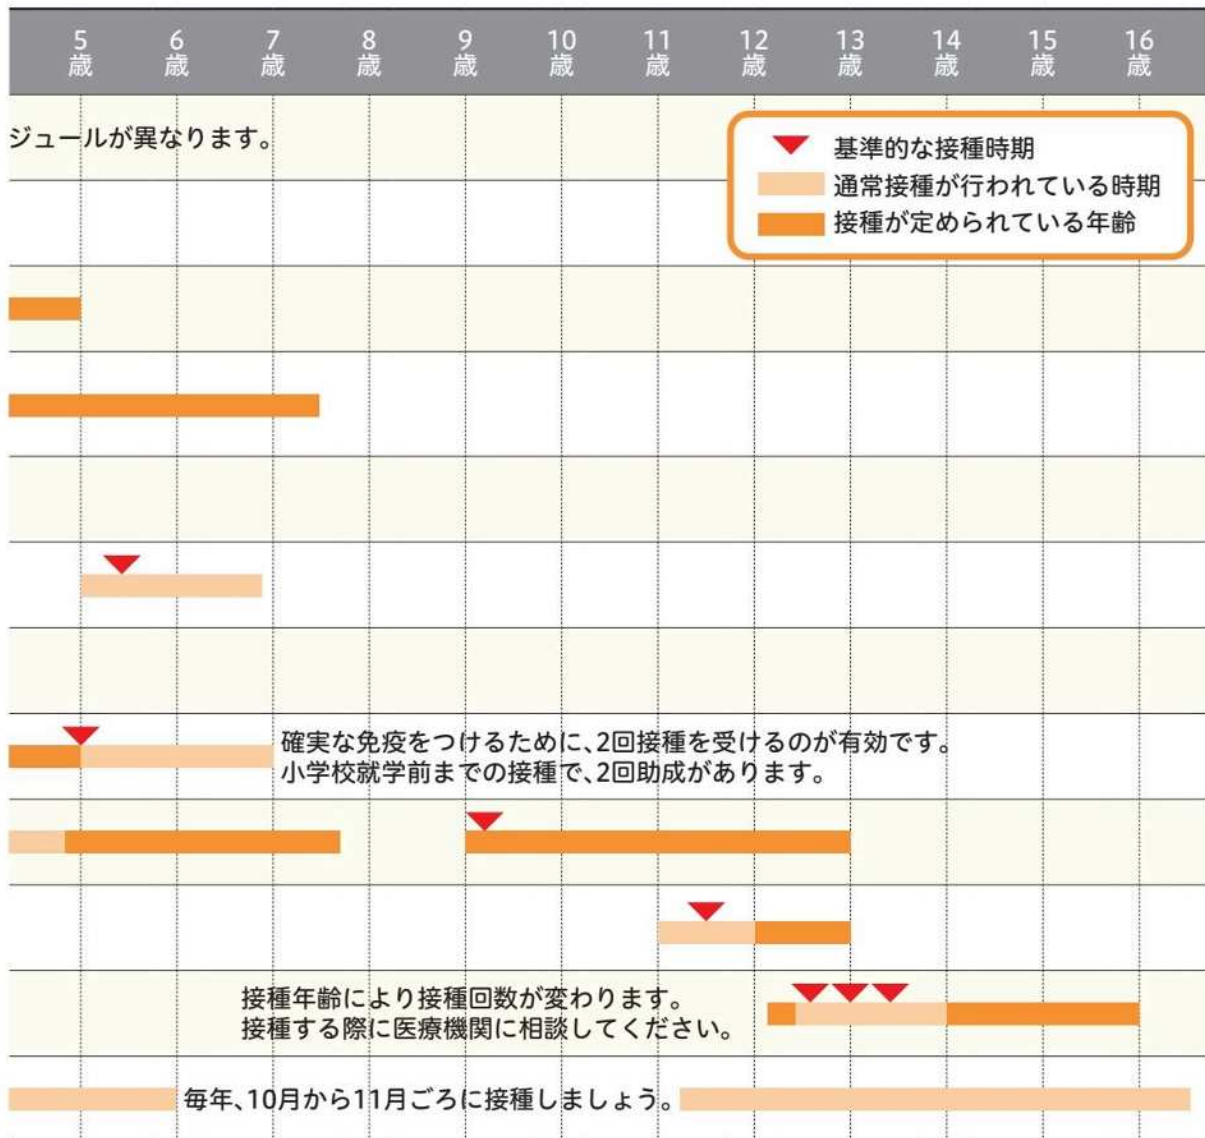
5歳 6歳 7歳 8歳 9歳 10歳 11歳 12歳 13歳 14歳 15歳 16歳

ジュールが異なります。

基準的な接種時期
通常接種が行われている時期
接種が定められている年齢

確実な免疫をつけるために、2回接種を受けるのが有効です。
小学校就学前までの接種で、2回助成があります。

接種年齢により接種回数が変わります。
接種する際に医療機関に相談してください。

毎年、10月から11月ごろに接種しましょう。